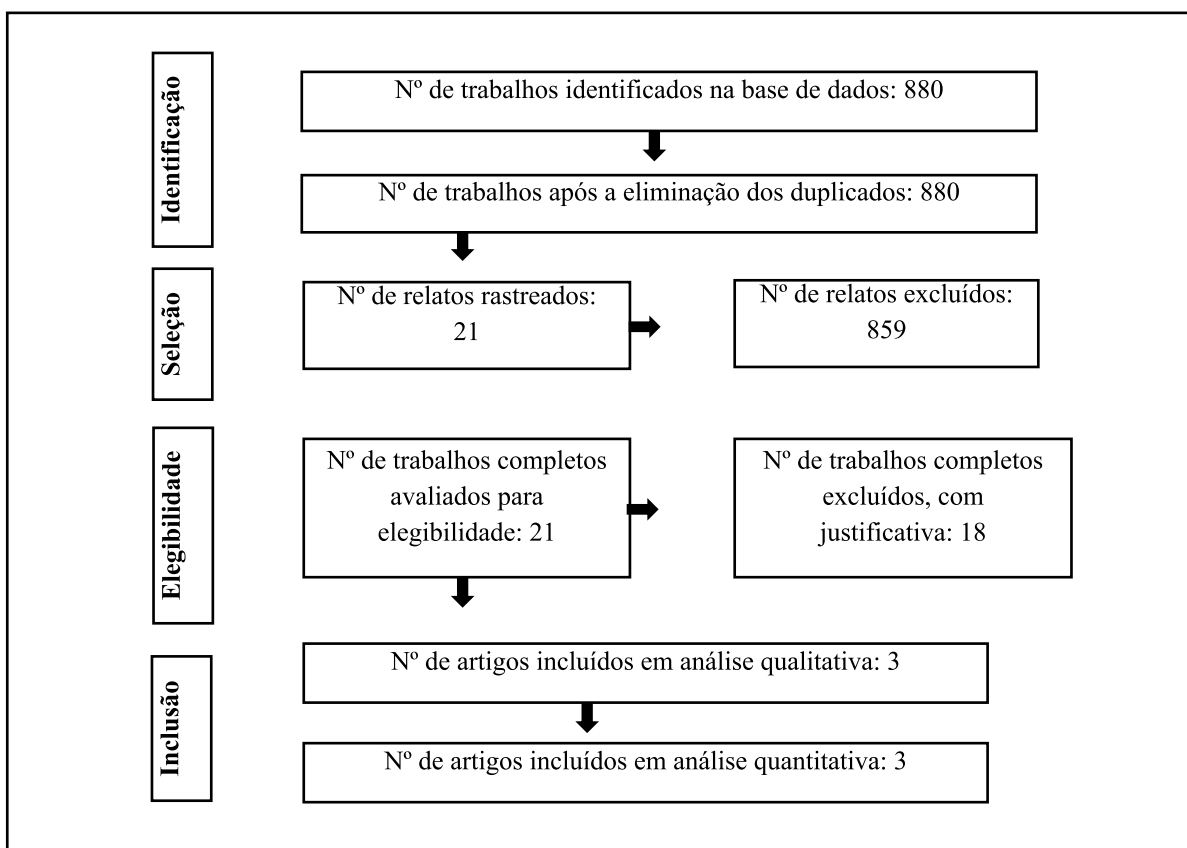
Identificação

Nº de trabalhos identificados na base de dados: 880

Nº de trabalhos após a eliminação dos duplicados: 880

Seleção

Nº de relatos rastreados: 21

Nº de relatos excluídos: 859

Elegibilidade

Nº de trabalhos completos avaliados para elegibilidade: 21

Nº de trabalhos completos excluídos, com justificativa: 18

Inclusão

Nº de artigos incluídos em análise qualitativa: 3

Nº de artigos incluídos em análise quantitativa: 3